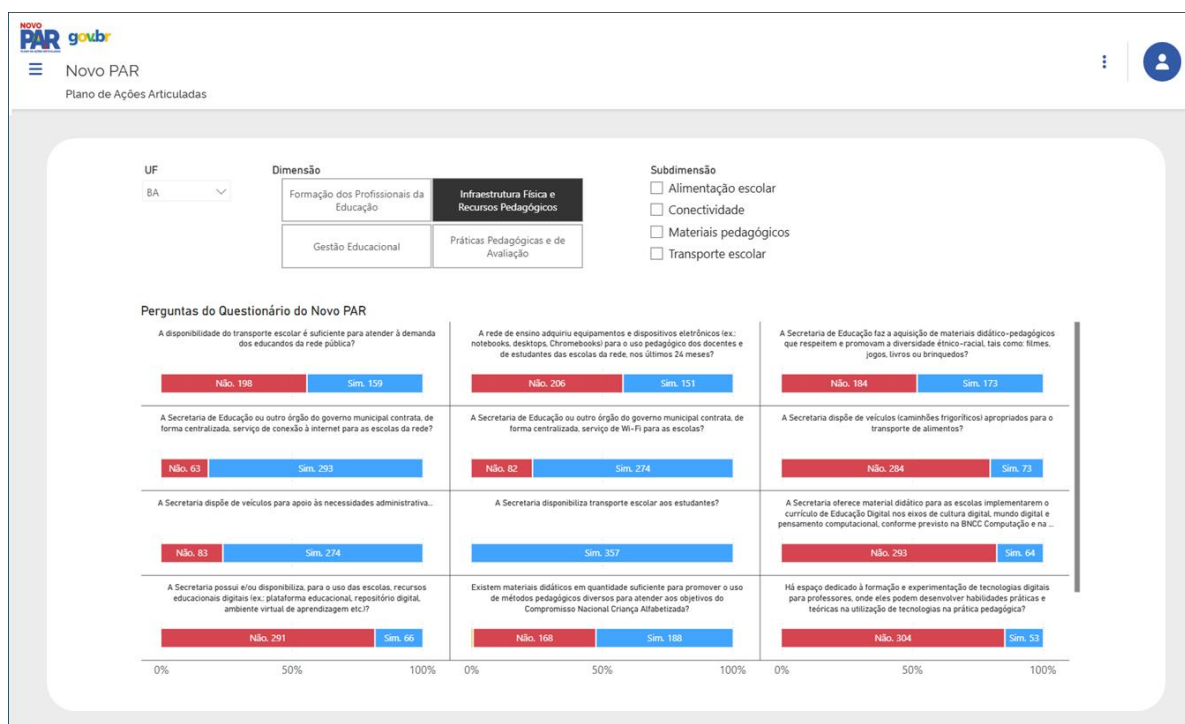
NOVO PAR gov.br

Novo PAR
Plano de Ações Articuladas

UF
BA

Dimensão
Formação dos Profissionais da Educação
Infraestrutura Física e Recursos Pedagógicos
Gestão Educacional
Práticas Pedagógicas e de Avaliação

Subdimensão
Alimentação escolar
Conectividade
Materiais pedagógicos
Transporte escolar

Perguntas do Questionário do Novo PAR

A disponibilidade do transporte escolar é suficiente para atender à demanda dos educandos da rede pública?
Não. 198 | Sim. 159

A rede de ensino adquiriu equipamentos e dispositivos eletrônicos (ex.: notebooks, desktops, Chromebooks) para o uso pedagógico dos docentes e de estudantes das escolas da rede, nos últimos 24 meses?
Não. 206 | Sim. 151

A Secretaria de Educação faz a aquisição de materiais didático-pedagógicos que respeitem e promovam a diversidade étnico-racial, tais como: filmes, jogos, livros ou brinquedos?
Não. 184 | Sim. 173

A Secretaria de Educação ou outro órgão do governo municipal contrata, de forma centralizada, serviço de conexão à internet para as escolas da rede?
Não. 63 | Sim. 293

A Secretaria de Educação ou outro órgão do governo municipal contrata, de forma centralizada, serviço de Wi-Fi para as escolas?
Não. 82 | Sim. 274

A Secretaria dispõe de veículos (caminhões frigoríficos) apropriados para o transporte de alimentos?
Não. 284 | Sim. 73

A Secretaria dispõe de veículos para apoio às necessidades administrativa...
Não. 83 | Sim. 274

A Secretaria disponibiliza transporte escolar aos estudantes?
Sim. 357

A Secretaria oferece material didático para as escolas implementarem o currículo de Educação Digital nos eixos de cultura digital, mundo digital e pensamento computacional, conforme previsto na BNCC Computação e na ...
Não. 293 | Sim. 64

A Secretaria possui e/ou disponibiliza, para o uso das escolas, recursos educacionais digitais (ex.: plataforma educacional, repositório digital, ambiente virtual de aprendizagem etc.)?
Não. 291 | Sim. 66

Existem materiais didáticos em quantidade suficiente para promover o uso de métodos pedagógicos diversos para atender aos objetivos do Compromisso Nacional Criança Alfabetizada?
Não. 168 | Sim. 188

Há espaço dedicado à formação e experimentação de tecnologias digitais para professores, onde eles podem desenvolver habilidades práticas e teóricas na utilização de tecnologias na prática pedagógica?
Não. 304 | Sim. 53

0% 50% 100% 0% 50% 100% 0% 50% 100%